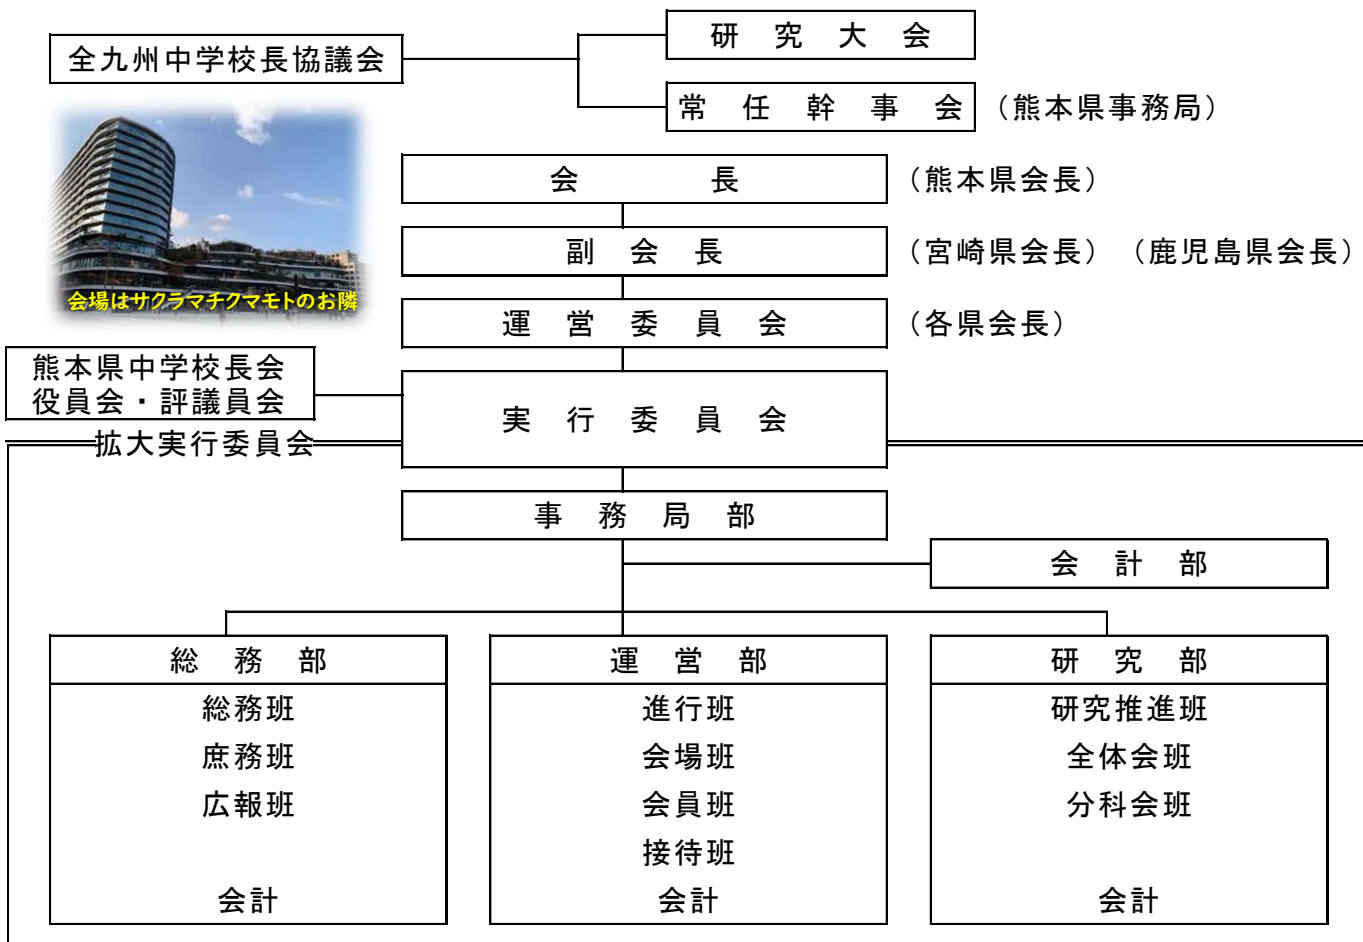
全九州中学校長協議会

研　究　大　会

常　任　幹　事　会　（熊本県事務局）

会場はサクラマチクマモトのお隣

会　　　長　（熊本県会長）

副　会　長　（宮崎県会長）（鹿児島県会長）

運　営　委　員　会　（各県会長）

熊本県中学校長会
役員会・評議員会

拡大実行委員会

実　行　委　員　会

事　務　局　部

会　計　部

総　務　部
総務班
庶務班
広報班
会計

運　営　部
進行班
会場班
会員班
接待班
会計

研　究　部
研究推進班
全体会班
分科会班
会計